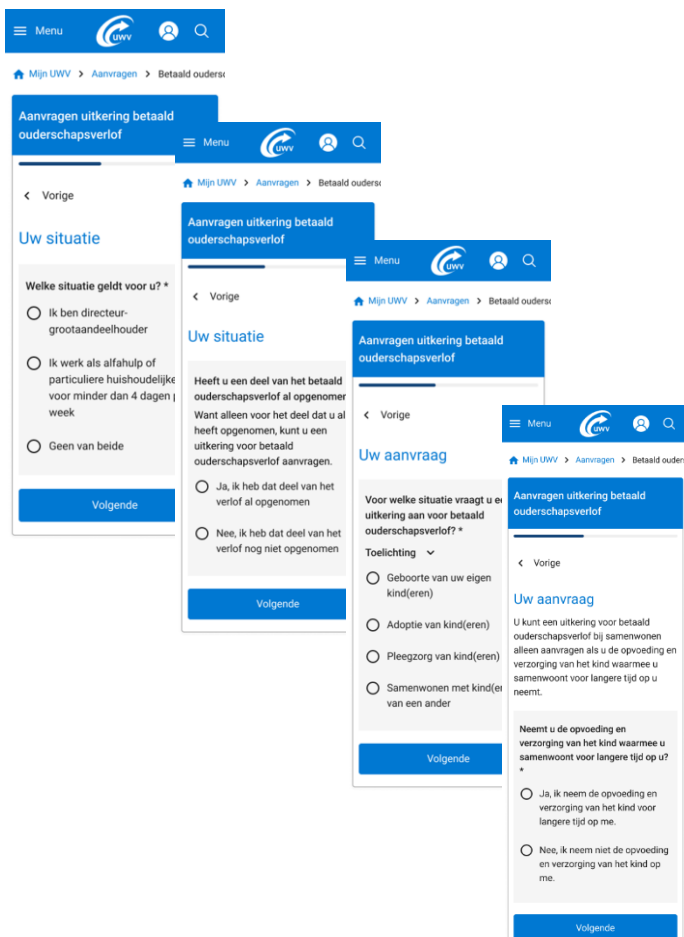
Menu UWV

Mijn UWV > Aanvragen > Betaald ouders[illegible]

Aanvragen uitkering betaald ouderschapsverlof

< Vorige

Uw situatie

Welke situatie geldt voor u? *

Ik ben directeur-grootaandeelhouder

Ik werk als alfahulp of particuliere huishoudelijk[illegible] voor minder dan 4 dagen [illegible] week

Geen van beide

Volgende

Menu UWV

Mijn UWV > Aanvragen > Betaald ouders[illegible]

Aanvragen uitkering betaald ouderschapsverlof

< Vorige

Uw situatie

Heeft u een deel van het betaald ouderschapsverlof al opgenomen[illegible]

Want alleen voor het deel dat u al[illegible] heeft opgenomen, kunt u een uitkering voor betaald ouderschapsverlof aanvragen.

Ja, ik heb dat deel van het verlof al opgenomen

Nee, ik heb dat deel van het verlof nog niet opgenomen

Volgende

Menu UWV

Mijn UWV > Aanvragen > Betaald ouders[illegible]

Aanvragen uitkering betaald ouderschapsverlof

< Vorige

Uw aanvraag

Voor welke situatie vraagt u e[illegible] uitkering aan voor betaald ouderschapsverlof? *

Toelichting

Geboorte van uw eigen kind(eren)

Adoptie van kind(eren)

Pleegzorg van kind(eren)

Samenwonen met kind(er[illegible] van een ander

Volgende

Menu UWV

Mijn UWV > Aanvragen > Betaald ouders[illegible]

Aanvragen uitkering betaald ouderschapsverlof

< Vorige

Uw aanvraag

U kunt een uitkering voor betaald ouderschapsverlof bij samenwonen alleen aanvragen als u de opvoeding en verzorging van het kind waarmee u samenwoont voor langere tijd op u neemt.

Neemt u de opvoeding en verzorging van het kind waarmee u samenwoont voor langere tijd op u? *

Ja, ik neem de opvoeding en verzorging van het kind voor langere tijd op me.

Nee, ik neem niet de opvoeding en verzorging van het kind op me.

Volgende